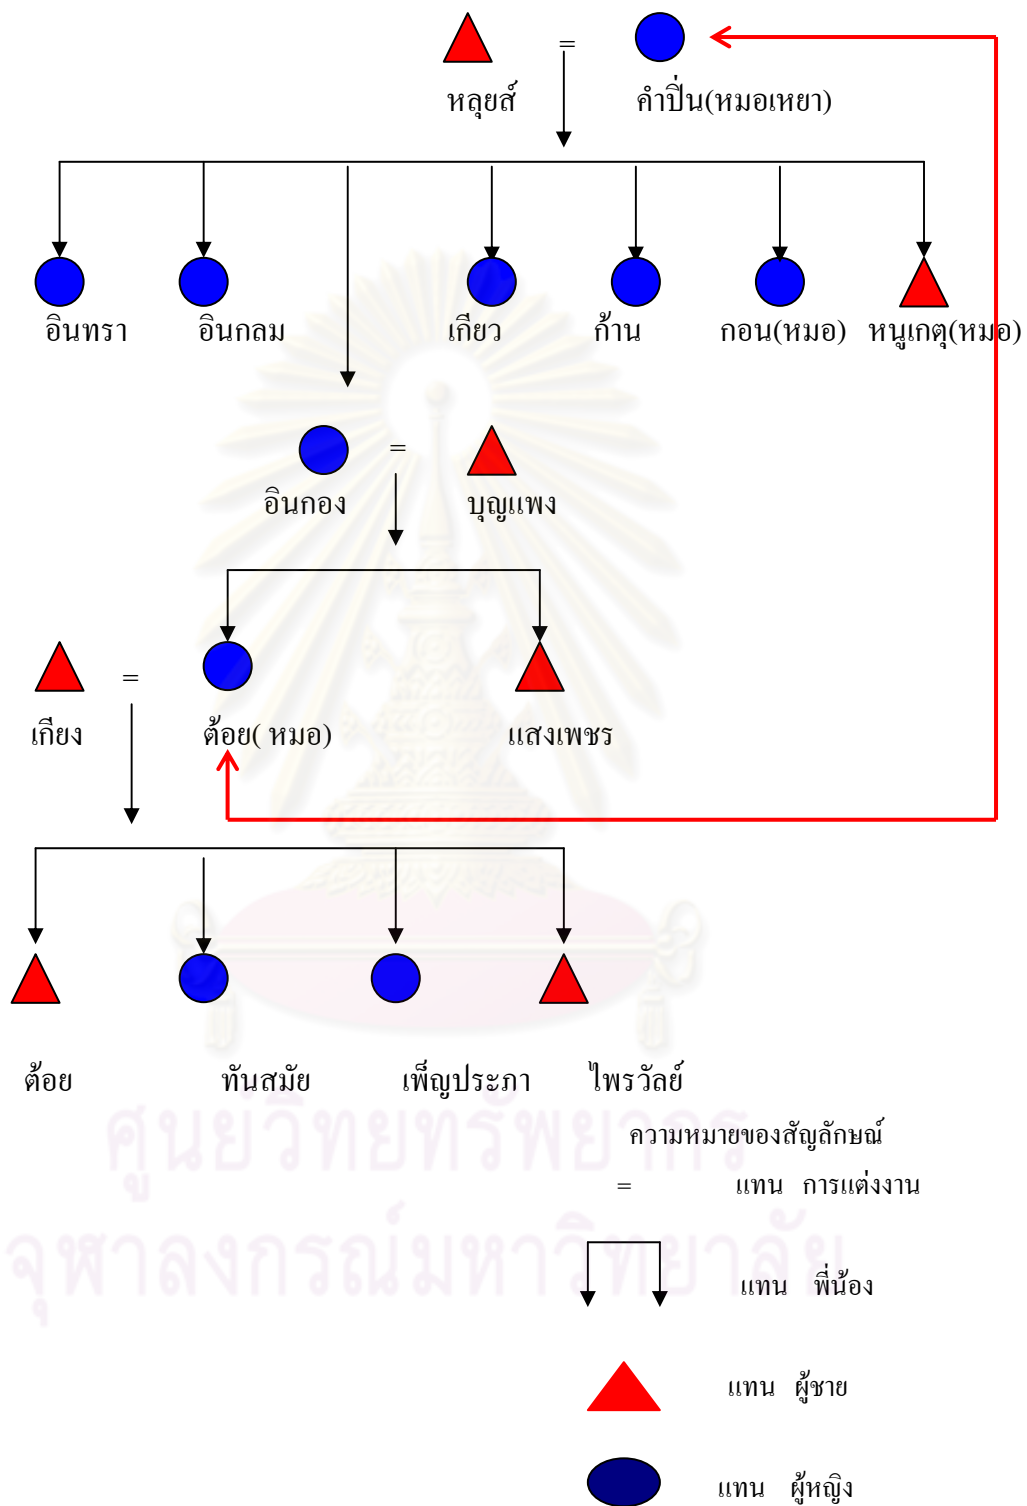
หลุยส์ = คำปิ่น(หมอเหยา)

อินทรา อินกลม เกียว ก้าน กอน(หมอ) หนูเกตุ(หมอ)

อินกอง = บุญแพง

เกียง = ต้อย( หมอ) แสงเพชร

ต้อย ทันสมัย เพ็ญประภา ไพรวัลย์

ศูนย์วิทยทรัพยากร
จุฬาลงกรณ์มหาวิทยาลัย

ความหมายของสัญลักษณ์
= แทน การแต่งงาน
แทน พี่น้อง
แทน ผู้ชาย
แทน ผู้หญิง